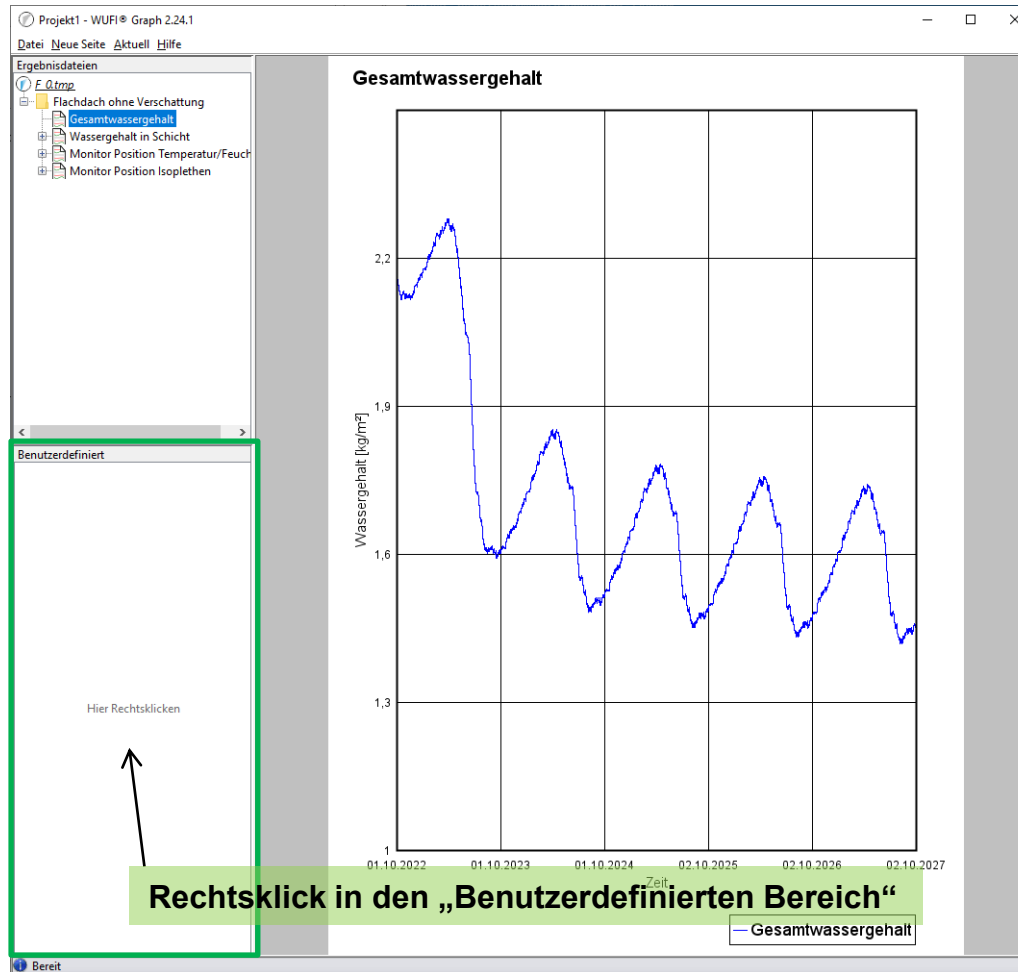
Projekt1 - WUFI® Graph 2.24.1

Datei Neue Seite Aktuell Hilfe

Ergebnisdateien

F_0.tmp
Flachdach ohne Verschattung
Gesamtwassergehalt
Wassergehalt in Schicht
Monitor Position Temperatur/Feuch
Monitor Position Isoplethen

Benutzerdefiniert

Hier Rechtsklicken

Gesamtwassergehalt

2,2
1,9
1,6
1,3
1

Wassergehalt [kg/m²]

01.10.2022 01.10.2023 01.10.2024 02.10.2025 02.10.2026 02.10.2027

Zeit

Rechtsklick in den „Benutzerdefinierten Bereich“

Gesamtwassergehalt

Bereit